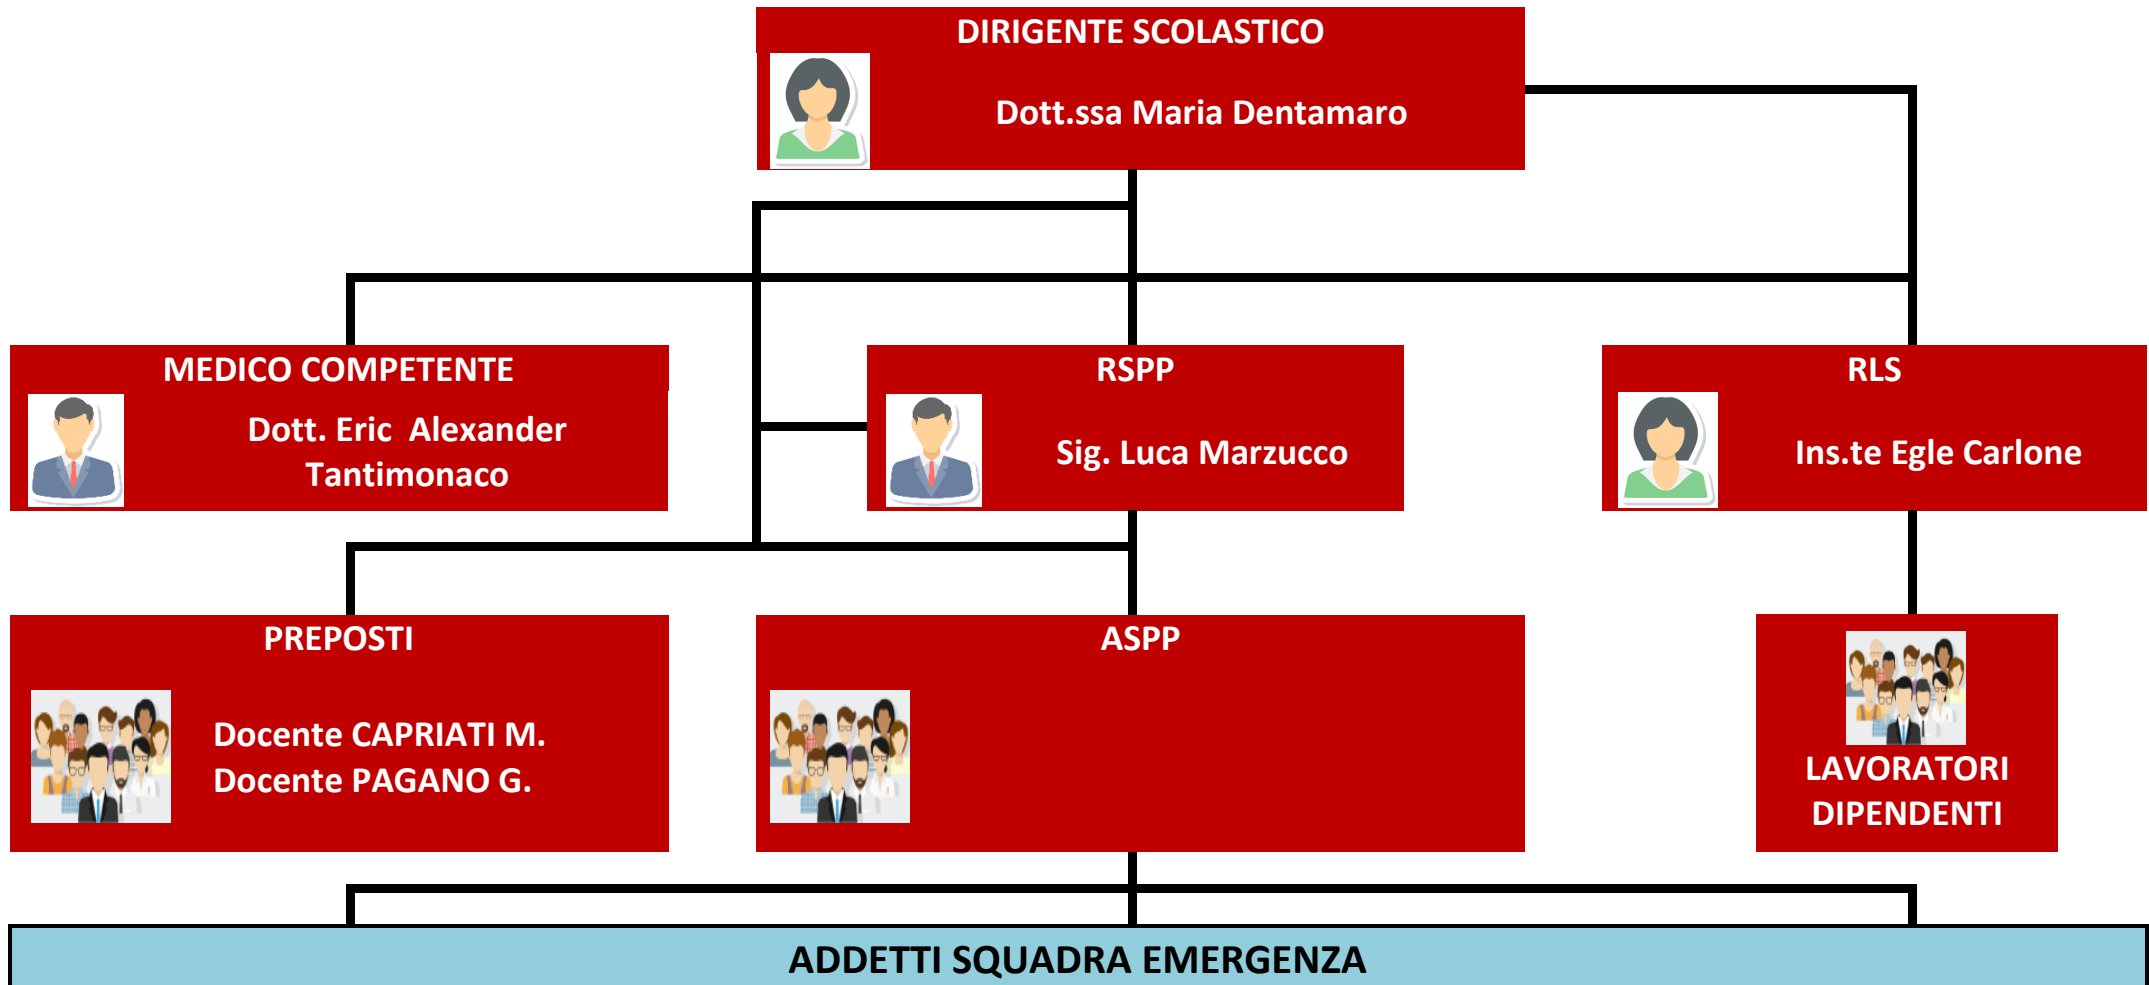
DIRIGENTE SCOLASTICO

Dott.ssa Maria Dentamaro

MEDICO COMPETENTE

Dott. Eric Alexander Tantimonaco

RSPP

Sig. Luca Marzucco

RLS

Ins.te Egle Carlone

PREPOSTI

Docente CAPRIATI M.
Docente PAGANO G.

ASPP

LAVORATORI DIPENDENTI

ADDETTI SQUADRA EMERGENZA